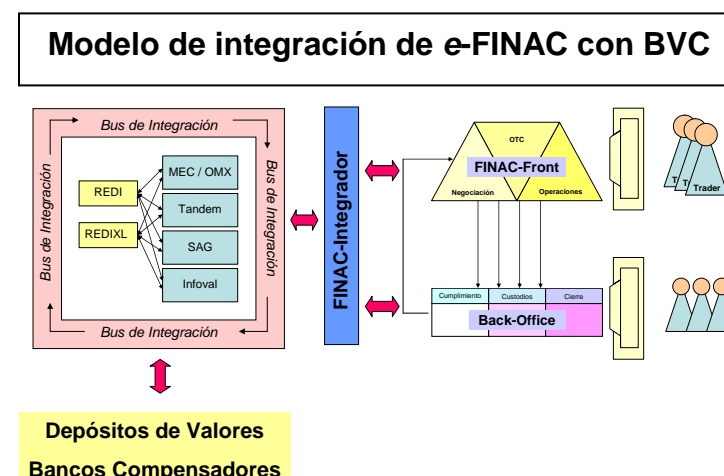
Modelo de integración de e-FINAC con BVC

Bus de Integración
Bus de Integración
Bus de Integración
Bus de Integración

REDI
REDIXL
MEC / OMX
Tandem
SAG
Infoval

FINAC-Integrador

OTC
FINAC-Front
Negociación
Operaciones

T
T
Trader

Cumplimiento
Custodios
Cierre
Back-Office

Depósitos de Valores
Bancos Compensadores